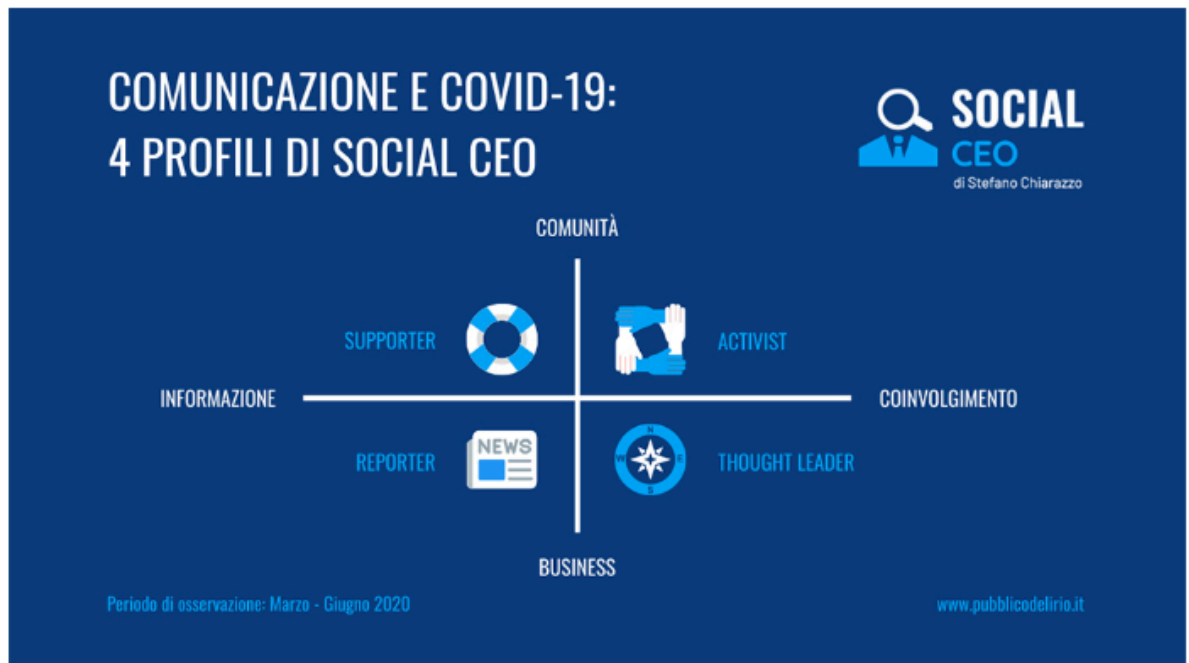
COMUNICAZIONE E COVID-19:
4 PROFILI DI SOCIAL CEO

SOCIAL
CEO
di Stefano Chiarazzo

COMUNITÀ

SUPPORTER

ACTIVIST

INFORMAZIONE

COINVOLGIMENTO

NEWS

REPORTER

N
W
E
S

THOUGHT LEADER

BUSINESS

Periodo di osservazione: Marzo - Giugno 2020

www.pubblicodelirio.it